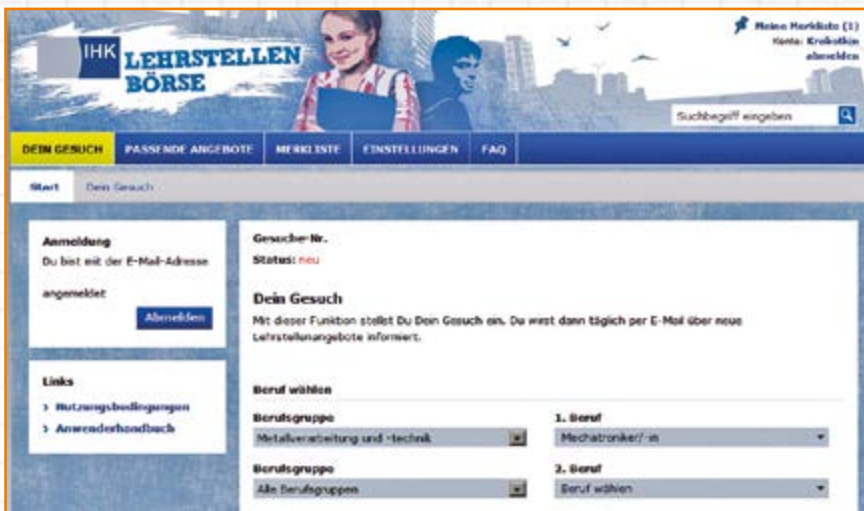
IHK LEHRSTELLEN BÖRSE

Meine Merkliste (1)
Konto: Krokotkin
abmelden

Suchbegriff eingeben

DEIN GESUCH | PASSENDE ANGEBOTE | MERKLISTE | EINSTELLUNGEN | FAQ

Start | Dein Gesuch

Anmeldung
Du bist mit der E-Mail-Adresse

angemeldet

Abmelden

Links
> Nutzungsbedingungen
> Anwenderhandbuch

Gesuche-Nr.
Status: neu

Dein Gesuch
Mit dieser Funktion stellst Du Dein Gesuch ein. Du wirst dann täglich per E-Mail über neue Lehrstellenangebote informiert.

Beruf wählen

Berufsgruppe
Metallverarbeitung und -technik

1. Beruf
Mechatroniker/-in

Berufsgruppe
Alle Berufsgruppen

2. Beruf
Beruf wählen